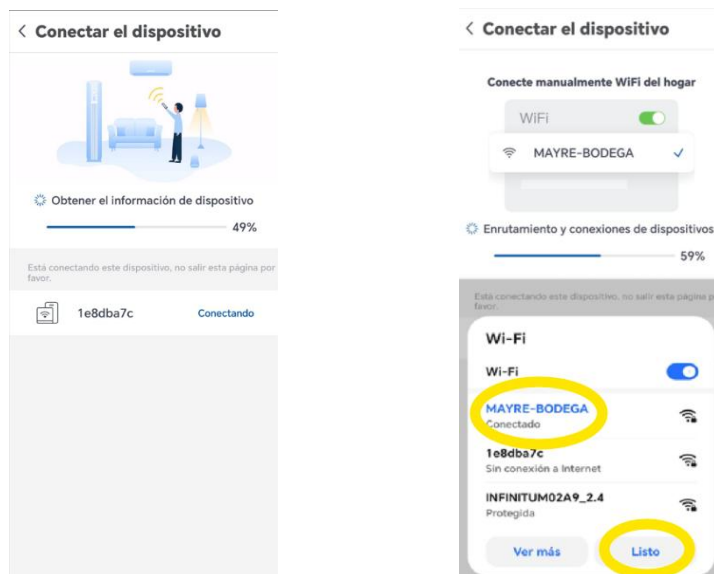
< Conectar el dispositivo

Obtener el información de dispositivo

49%

Está conectando este dispositivo, no salir esta página por favor.

1e8dba7c

Conectando

< Conectar el dispositivo

Conecte manualmente WiFi del hogar

WiFi

MAYRE-BODEGA

Enrutamiento y conexiones de dispositivos

59%

Está conectando este dispositivo, no salir esta página p favor.

Wi-Fi

Wi-Fi

MAYRE-BODEGA
Conectado

1e8dba7c
Sin conexión a Internet

INFINITUM02A9_2.4
Protegida

Ver más

Listo